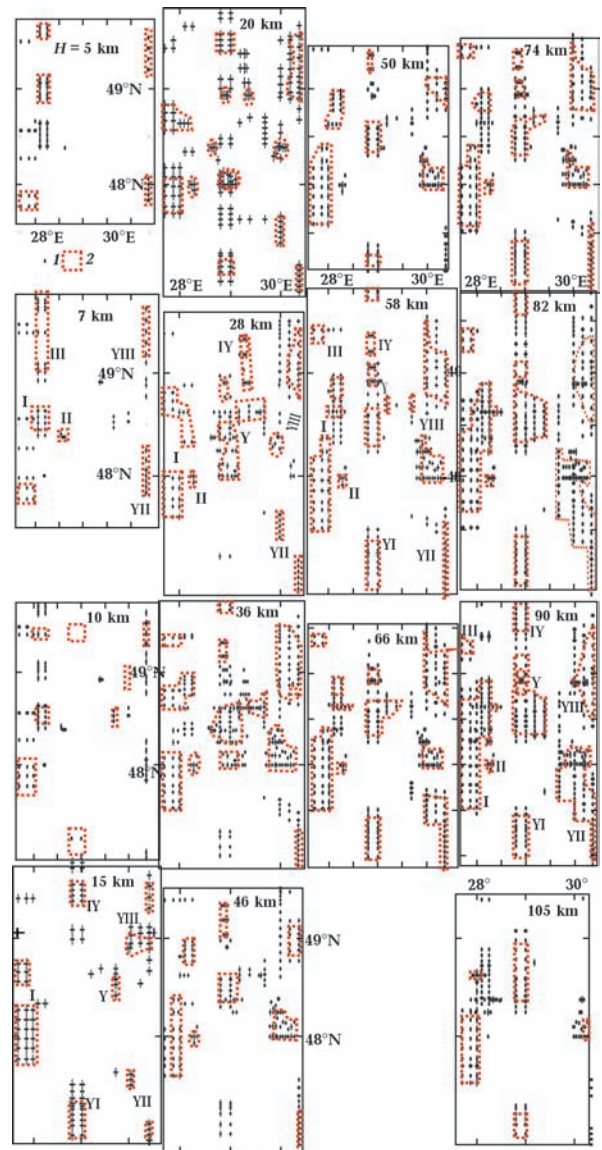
$H$ = 5 km
49°N
48°N
28°E
30°E
1
2

20 km
28°E
30°E

50 km
28°E
30°E

74 km
28°E
30°E

7 km
III
YIII
49°N
I
II
48°N
YII

28 km
IY
Y
YIII
I
II
YII

58 km
III
IY
I
YIII
II
YI
YII

82 km

10 km
49°N
48°N

36 km

66 km

90 km
III
IY
Y
YIII
II
I
YI
YII

15 km
IY
YIII
I
Y
YI
YII

46 km
49°N
48°N

28°
30°
105 km